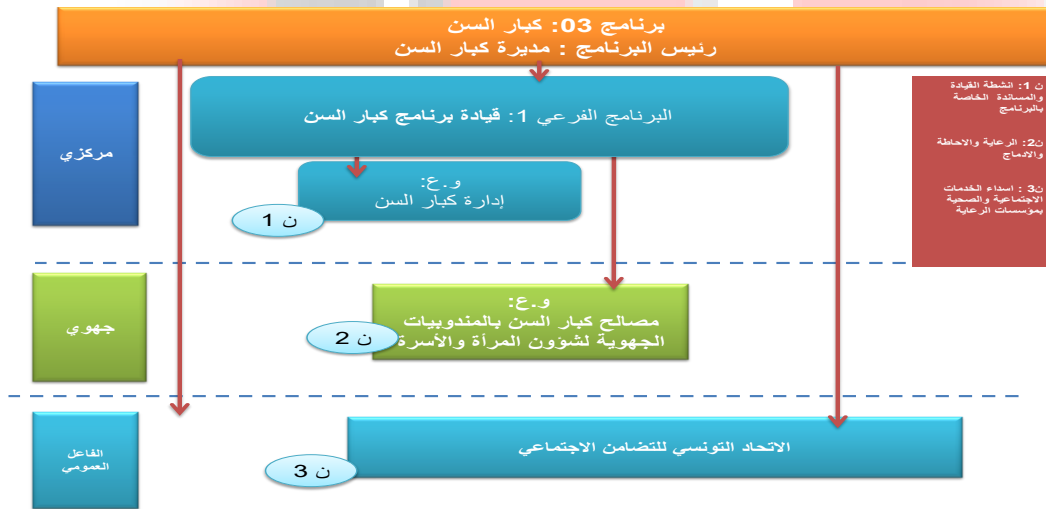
برنامج 03: كبار السن
رئيس البرنامج : مديرة كبار السن

ن 1: الأنشطة القيادة والمساندة الخاصة بالبرنامج

ن2: الرعاية والاحاطة والادماج

ن3 : اسداء الخدمات الاجتماعية والصحية بمؤسسات الرعاية

مركزي

البرنامج الفرعي 1: قيادة برنامج كبار السن

و.ع:
إدارة كبار السن

ن 1

جهوي

و.ع:
مصالح كبار السن بالمندوبيات الجهوية لشؤون المرأة والأسرة

ن 2

الفاعل العمومي

الاتحاد التونسي للتضامن الاجتماعي

ن 3